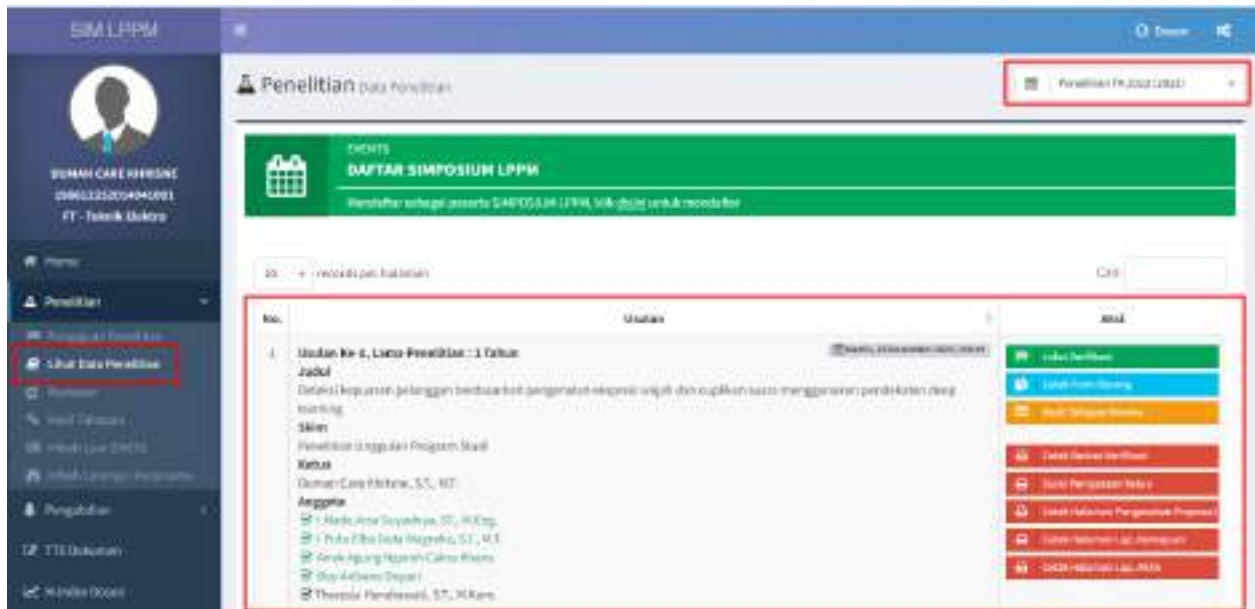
SIM LPPM

Keluar

DUMAN CARE KHRISNE
FT - Teknik Elektro

Home

Penelitian

Pengajuan Penelitian

Lihat Data Penelitian

Pengabdian

TTE Dokumen

Penelitian Data Penelitian

Penelitian TA 2022 (2022)

EVENTS

DAFTAR SIMPOSIUM LPPM

Mendaftar sebagai peserta SIMPOSIUM LPPM, klik disini untuk mendaftar

10 records per halaman

Cari

| No. | Usulan | Aksi |
|---|---|---|
| 1 | Usulan Ke-1, Lama Penelitian : 1 Tahun<br>Judul<br>Deteksi kepuasan pelanggan berdasarkan pengenalan ekspresi wajah dan cuplikan suara menggunakan pendekatan deep learning<br>Skim<br>Penelitian Unggulan Program Studi<br>Ketua<br>Duman Care Khrisne, S.T., M.T.<br>Anggota<br>I Made Arsa Suyadnya, ST., M.Eng.<br>I Putu Elba Duta Nugraha, S.T., M.T.<br>Anak Agung Ngurah Cahyo Riasno<br>Theresia Hendrawati, S.T., M.Kom. | Lihat Verifikasi<br>Lihat Form Usulan<br>Hasil Tahapan Review<br>Cetak Berkas Verifikasi<br>Surat Pengajuan Ketua<br>Cetak Halaman Pengesahan Proposal<br>Cetak Halaman Lap. Kemajuan<br>Cetak Halaman Lap. Akhir |